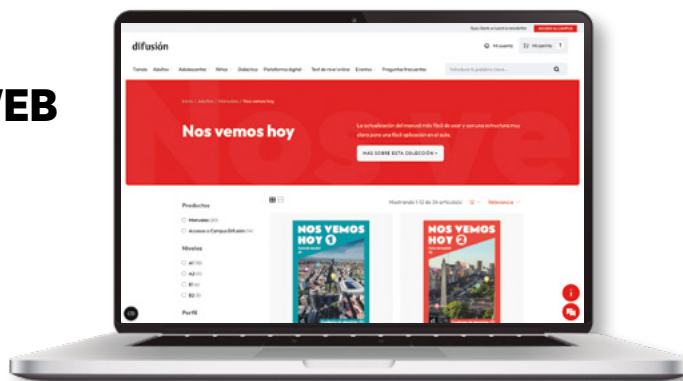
WEB

Suscríbete a nuestra newsletter ACCEDE AL CAMPUS

difusión

Mi cuenta Mi carrito 1

Tienda Adultos Adolescentes Niños Didáctica Plataforma digital Test de nivel online Eventos Preguntas frecuentes

Introduce la palabra clave...

Inicio / Adultos / Manuales / Nos vemos hoy

Nos vemos hoy

La actualización del manual más fácil de usar y con una estructura muy clara para una fácil aplicación en el aula.

MÁS SOBRE ESTA COLECCIÓN

Productos

Manuales (20)

Acceso a Campus Difusión (14)

Niveles

A1 (10)

A2 (7)

B1 (6)

B2 (3)

Perfil

Mostrando 1–12 de 34 artículos

Relevancia

NOS VEMOS HOY 1

NOS VEMOS HOY 2